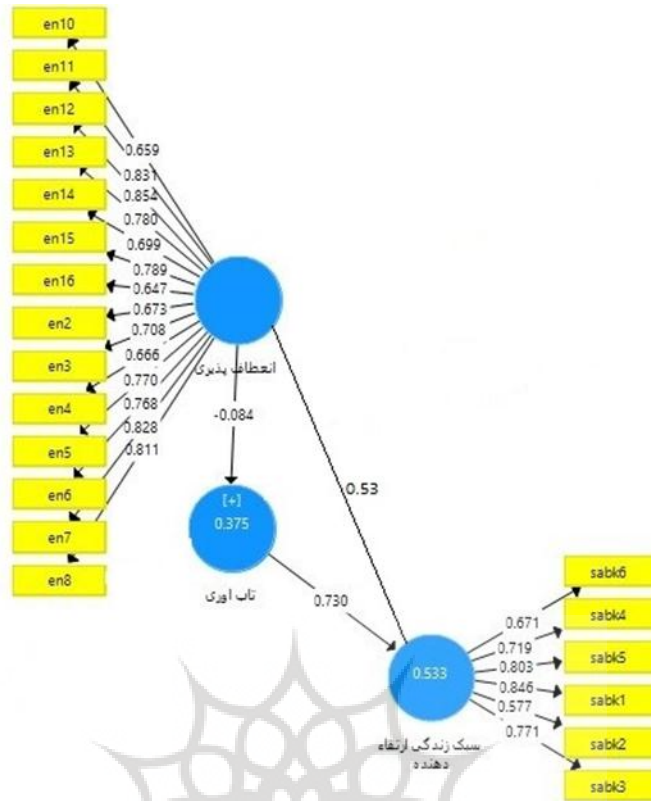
en10
en11
en12
en13
en14
en15
en16
en2
en3
en4
en5
en6
en7
en8

0.659
0.831
0.854
0.780
0.699
0.789
0.647
0.673
0.708
0.666
0.770
0.768
0.828
0.811

انعطاف پذیری

-0.084

0.53

[+]
0.375

تاب آوری

0.730

0.533

سبک زندگی ارتقاء دهنده

0.671
0.719
0.803
0.846
0.577
0.771

sabk6
sabk4
sabk5
sabk1
sabk2
sabk3